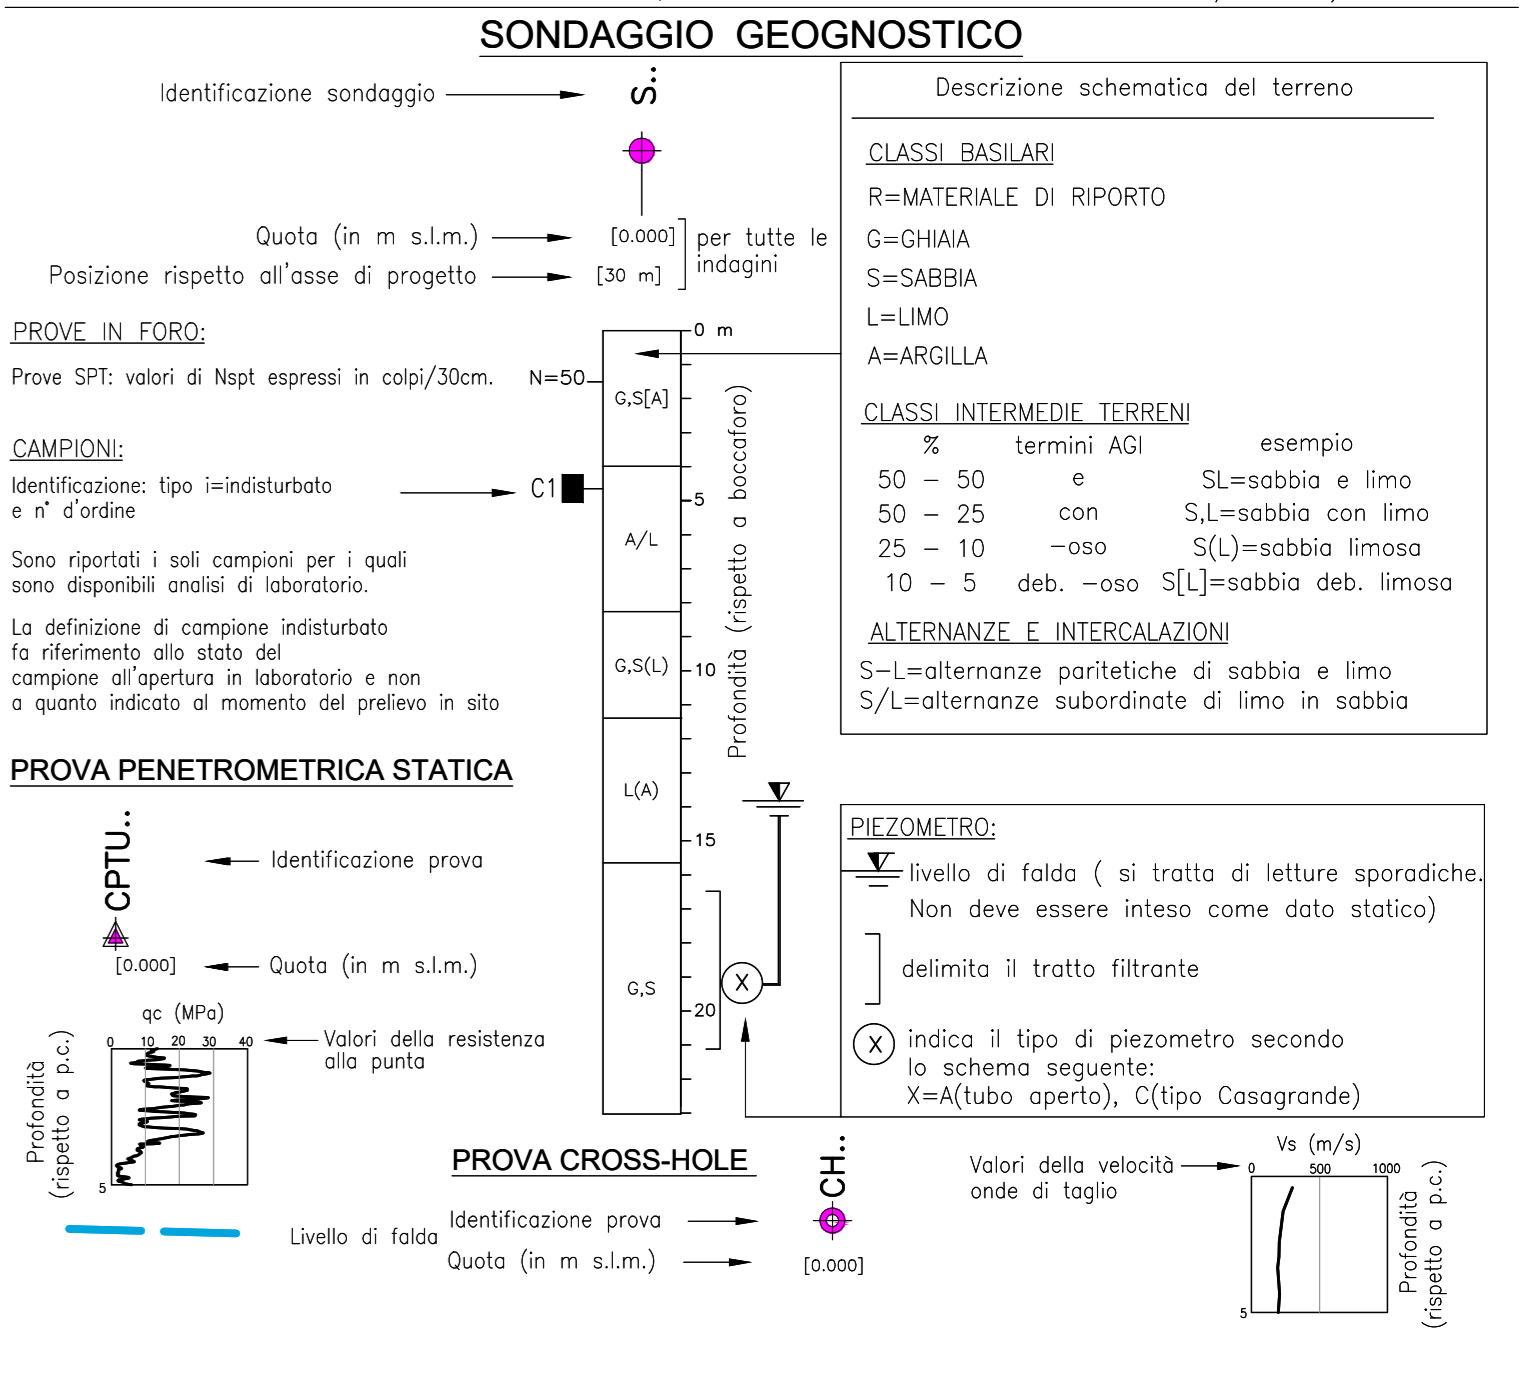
SONDAGGIO GEOGNOSTICO

Identificazione sondaggio

S..

Quota (in m s.l.m.)

[0.000]

per tutte le indagini

Posizione rispetto all'asse di progetto

[30 m]

Descrizione schematica del terreno

CLASSI BASILARI

R=MATERIALE DI RIPORTO

G=GHIAIA

S=SABBIA

L=LIMO

A=ARGILLA

CLASSI INTERMEDIE TERRENI

| % | termini AGI | esempio |
|---|---|---|
| 50 – 50 | e | SL=sabbia e limo |
| 50 – 25 | con | S,L=sabbia con limo |
| 25 – 10 | –oso | S(L)=sabbia limosa |
| 10 – 5 | deb. –oso | S[L]=sabbia deb. limosa |

ALTERNANZE E INTERCALAZIONI

S–L=alternanze paritetiche di sabbia e limo
S/L=alternanze subordinate di limo in sabbia

PROVE IN FORO:

Prove SPT: valori di Nspt espressi in colpi/30cm.

N=50

0 m

G,S[A]

CAMPIONI:

Identificazione: tipo i=indisturbato e n° d'ordine

C1

5

A/L

Sono riportati i soli campioni per i quali sono disponibili analisi di laboratorio.

La definizione di campione indisturbato fa riferimento allo stato del campione all'apertura in laboratorio e non a quanto indicato al momento del prelievo in sito

G,S(L)

10

Profondità (rispetto a boccaforo)

PROVA PENETROMETRICA STATICA

L(A)

15

CPTU..

Identificazione prova

PIEZOMETRO:

livello di falda ( si tratta di letture sporadiche. Non deve essere inteso come dato statico)

delimita il tratto filtrante

[0.000]

Quota (in m s.l.m.)

G,S

X

20

indica il tipo di piezometro secondo lo schema seguente:
X=A(tubo aperto), C(tipo Casagrande)

qc (MPa)

0 10 20 30 40

Valori della resistenza alla punta

Profondità (rispetto a p.c.)

5

PROVA CROSS-HOLE

CH..

Identificazione prova

Quota (in m s.l.m.)

[0.000]

Livello di falda

Valori della velocità onde di taglio

Vs (m/s)

0 500 1000

5

Profondità (rispetto a p.c.)